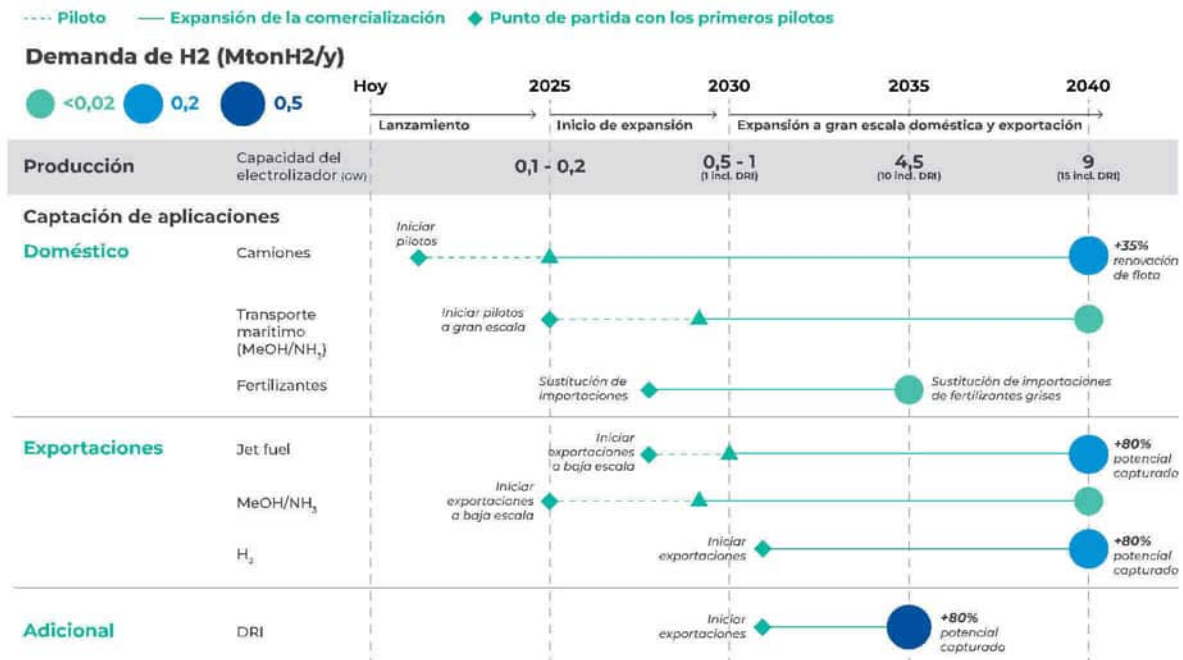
---- Piloto —— Expansión de la comercialización ◆ Punto de partida con los primeros pilotos

Demanda de H2 (MtonH2/y)

<0,02 0,2 0,5

Hoy 2025 2030 2035 2040

Lanzamiento Inicio de expansión Expansión a gran escala doméstica y exportación

Producción Capacidad del electrolizador (GW) 0,1 - 0,2 0,5 - 1 (1 incl. DRI) 4,5 (10 incl. DRI) 9 (15 incl. DRI)

Captación de aplicaciones

Doméstico

Camiones Iniciar pilotos +35% renovación de flota

Transporte marítimo (MeOH/NH$_3$) Iniciar pilotos a gran escala

Fertilizantes Sustitución de importaciones Sustitución de importaciones de fertilizantes grises

Exportaciones

Jet fuel Iniciar exportaciones a baja escala +80% potencial capturado

MeOH/NH$_3$ Iniciar exportaciones a baja escala

H$_2$ Iniciar exportaciones +80% potencial capturado

Adicional

DRI Iniciar exportaciones +80% potencial capturado